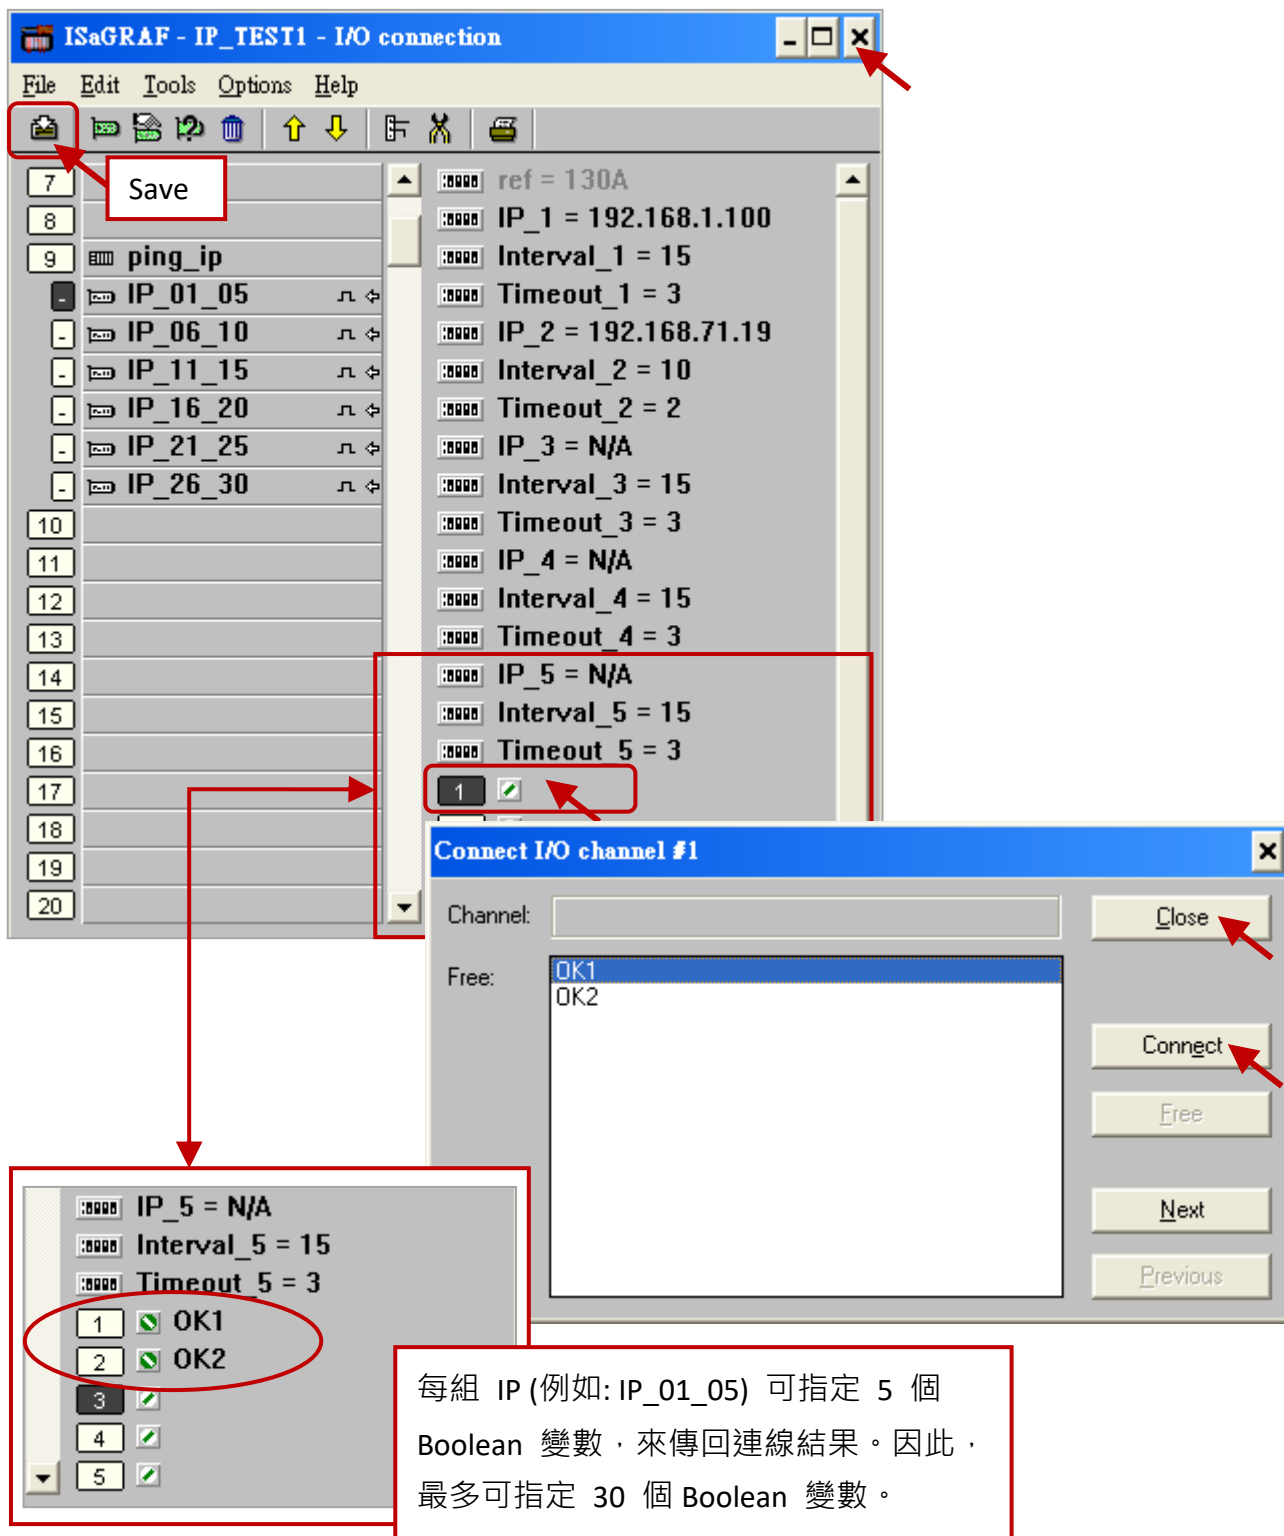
ISaGRAF - IP_TEST1 - I/O connection

File Edit Tools Options Help

Save

7
8
9 ping_ip
- IP_01_05
- IP_06_10
- IP_11_15
- IP_16_20
- IP_21_25
- IP_26_30
10
11
12
13
14
15
16
17
18
19
20

ref = 130A
IP_1 = 192.168.1.100
Interval_1 = 15
Timeout_1 = 3
IP_2 = 192.168.71.19
Interval_2 = 10
Timeout_2 = 2
IP_3 = N/A
Interval_3 = 15
Timeout_3 = 3
IP_4 = N/A
Interval_4 = 15
Timeout_4 = 3
IP_5 = N/A
Interval_5 = 15
Timeout_5 = 3
1

Connect I/O channel #1

Channel:
Free:
OK1
OK2

Close
Connect
Free
Next
Previous

IP_5 = N/A
Interval_5 = 15
Timeout_5 = 3
1 OK1
2 OK2
3
4
5

每組 IP (例如: IP_01_05) 可指定 5 個 Boolean 變數，來傳回連線結果。因此，最多可指定 30 個 Boolean 變數。